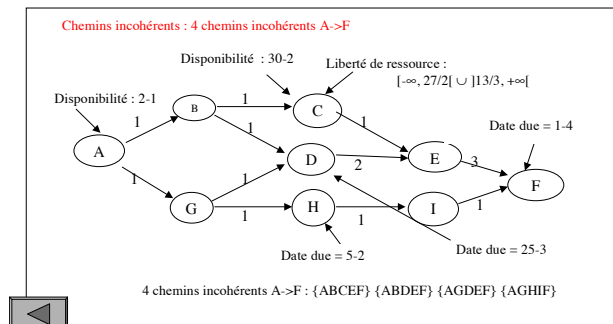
Chemins incohérents : 4 chemins incohérents A->F

Disponibilité : 30-2

Liberté de ressource : [-∞, 27/2[ ∪ ]13/3, +∞[

Disponibilité : 2-1

A

B

C

D

E

F

G

H

I

1

1

1

1

1

1

2

3

1

1

Date due = 1-4

Date due = 25-3

Date due = 5-2

4 chemins incohérents A->F : {ABCEF} {ABDEF} {AGDEF} {AGHIF}